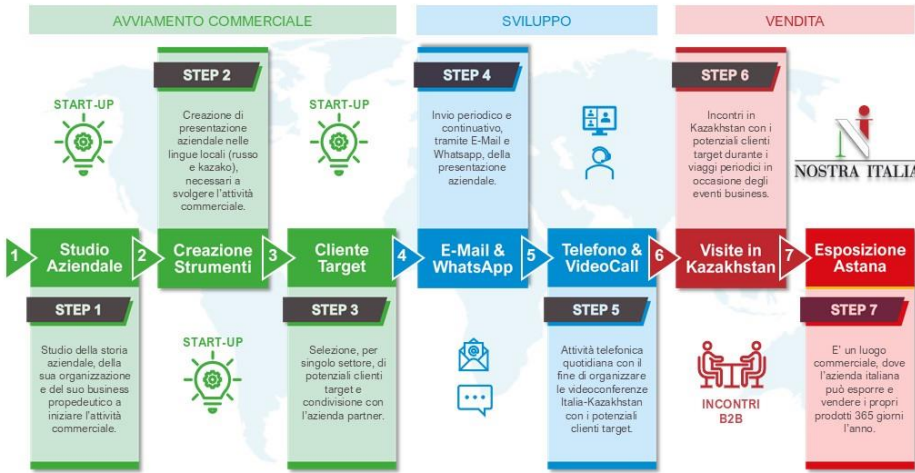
AVVIAMENTO COMMERCIALE

SVILUPPO

VENDITA

START-UP

STEP 2

Creazione di presentazione aziendale nelle lingue locali (russo e kazako), necessari a svolgere l'attività commerciale.

START-UP

STEP 4

Invio periodico e continuativo, tramite E-Mail e Whatsapp, della presentazione aziendale.

STEP 6

Incontri in Kazakhstan con i potenziali clienti target durante i viaggi periodici in occasione degli eventi business.

NOSTRA ITALIA

1 Studio Aziendale

2 Creazione Strumenti

3 Cliente Target

4 E-Mail & WhatsApp

5 Telefono & VideoCall

6 Visite in Kazakhstan

7 Esposizione Astana

STEP 1

Studio della storia aziendale, della sua organizzazione e del suo business propedeutico a iniziare l'attività commerciale.

START-UP

STEP 3

Selezione, per singolo settore, di potenziali clienti target e condivisione con l'azienda partner.

STEP 5

Attività telefonica quotidiana con il fine di organizzare le videoconferenze Italia-Kazakhstan con i potenziali clienti target.

INCONTRI B2B

STEP 7

E' un luogo commerciale, dove l'azienda italiana può esporre e vendere i propri prodotti 365 giorni l'anno.